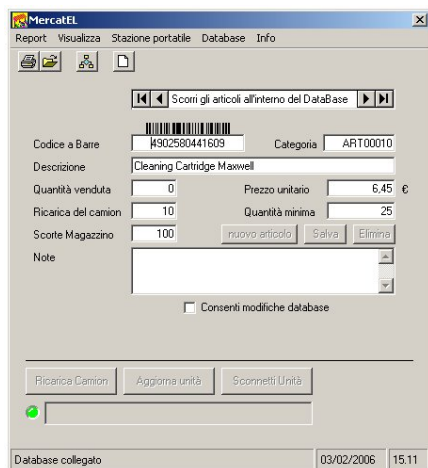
MercatEL

Report Visualizza Stazione portatile Database Info

Scorri gli articoli all'interno del DataBase

Codice a Barre 4902580441609

Categoria ART00010

Descrizione Cleaning Cartridge Maxwell

Quantità venduta 0

Prezzo unitario 6,45 €

Ricarica del camion 10

Quantità minima 25

Scorte Magazzino 100

nuovo articolo

Salva

Elimina

Note

Consenti modifiche database

Ricarica Camion

Aggiorna unità

Sconnetti Unità

Database collegato

03/02/2006

15.11